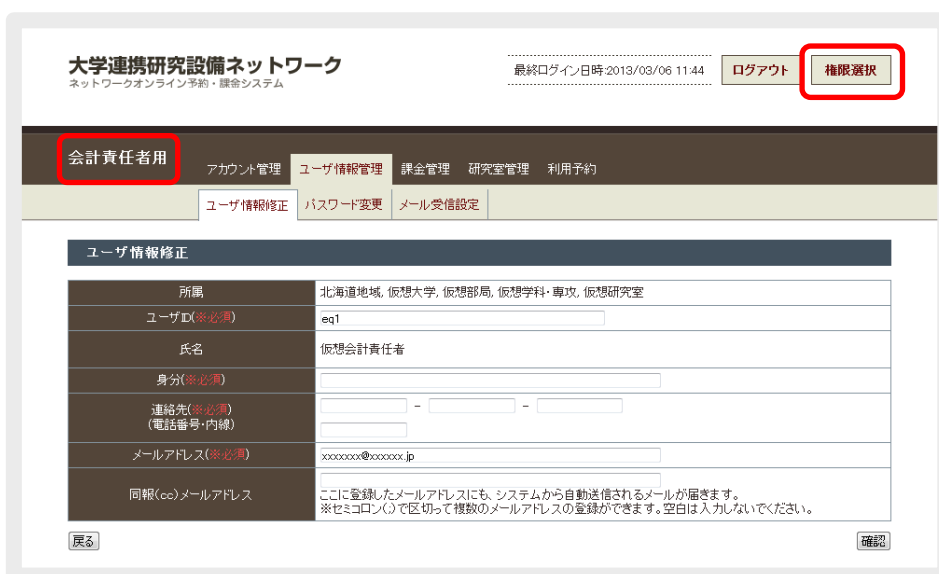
大学連携研究設備ネットワーク
ネットワークオンライン予約・課金システム

最終ログイン日時:2013/03/06 11:44

ログアウト

権限選択

会計責任者用

アカウント管理　ユーザ情報管理　課金管理　研究室管理　利用予約

ユーザ情報修正　パスワード変更　メール受信設定

ユーザ情報修正

| | |
|---|---|
| 所属 | 北海道地域, 仮想大学, 仮想部局, 仮想学科・専攻, 仮想研究室 |
| ユーザID(※必須) | eq1 |
| 氏名 | 仮想会計責任者 |
| 身分(※必須) | |
| 連絡先(※必須)(電話番号・内線) | - - |
| メールアドレス(※必須) | xxxxxxx@xxxxxx.jp |
| 同報(cc)メールアドレス | ここに登録したメールアドレスにも、システムから自動送信されるメールが届きます。※セミコロン(;)で区切って複数のメールアドレスの登録ができます。空白は入力しないでください。 |

戻る

確認